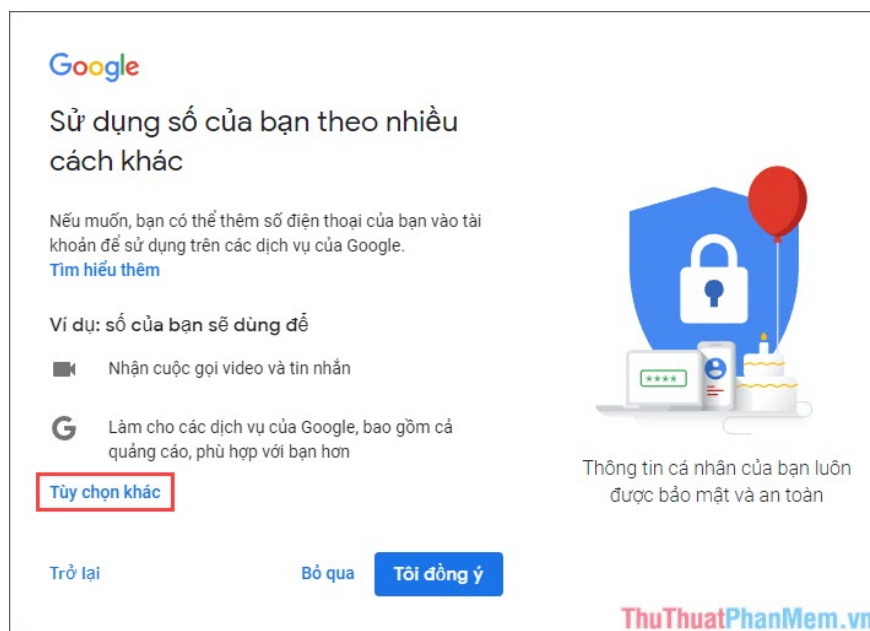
Google

Sử dụng số của bạn theo nhiều cách khác

Nếu muốn, bạn có thể thêm số điện thoại của bạn vào tài khoản để sử dụng trên các dịch vụ của Google.
Tìm hiểu thêm

Ví dụ: số của bạn sẽ dùng để

Nhận cuộc gọi video và tin nhắn

Làm cho các dịch vụ của Google, bao gồm cả quảng cáo, phù hợp với bạn hơn

Tùy chọn khác

****

Thông tin cá nhân của bạn luôn được bảo mật và an toàn

Trở lại

Bỏ qua

Tôi đồng ý

ThuThuatPhanMem.vn